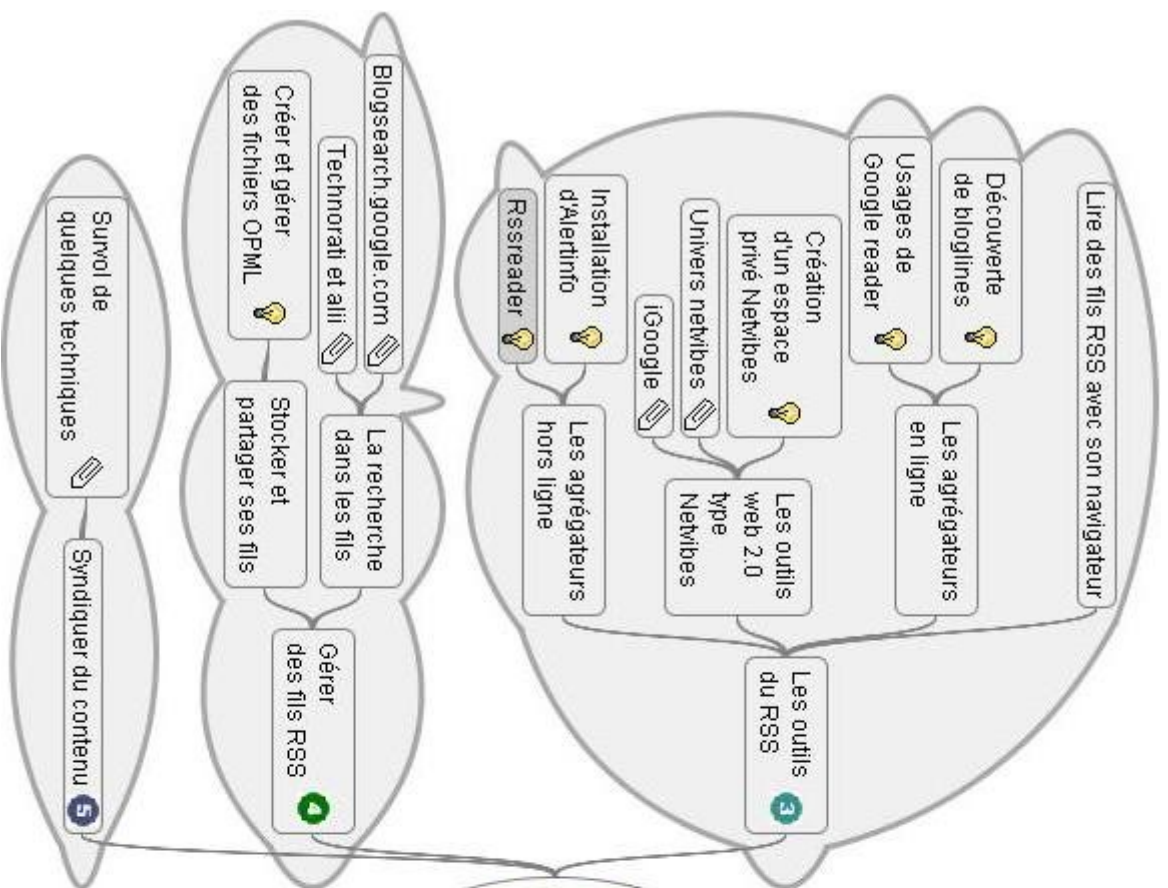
Les outils du RSS 3

Lire des fils RSS avec son navigateur

Les agrégateurs en ligne

Découverte de bloglines

Usages de Google reader

Les outils web 2.0 type Netvibes

Création d'un espace privé Netvibes

Univers netvibes

iGoogle

Les agrégateurs hors ligne

Installation d'Alertinfo

Rssreader

Gérer des fils RSS 4

La recherche dans les fils

Blogsearch.google.com

Technorati et alii

Stocker et partager ses fils

Créer et gérer des fichiers OPML

Syndiquer du contenu 5

Survol de quelques techniques